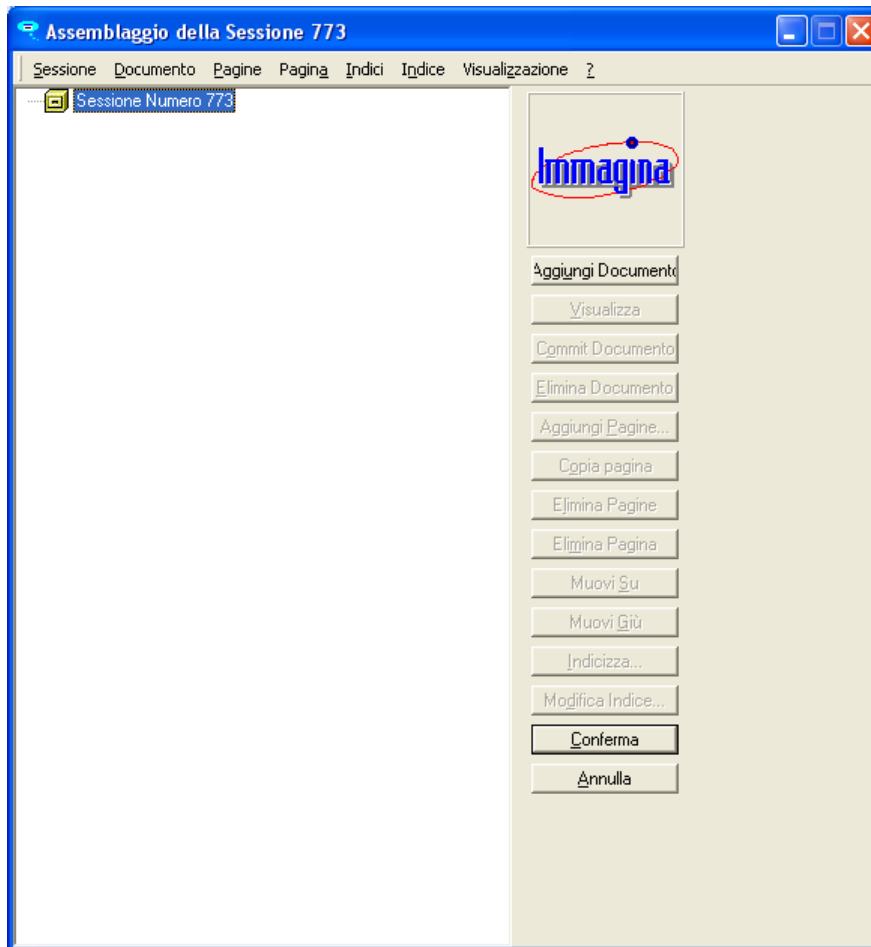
Assemblaggio della Sessione 773

Sessione Documento Pagine Pagina Indici Indice Visualizzazione ?

Sessione Numero 773

Immagina

Aggiungi Documento

Visualizza

Commit Documento

Elimina Documento

Aggiungi Pagine...

Copia pagina

Elimina Pagine

Elimina Pagina

Muovi Su

Muovi Giù

Indicizza...

Modifica Indice...

Conferma

Annulla